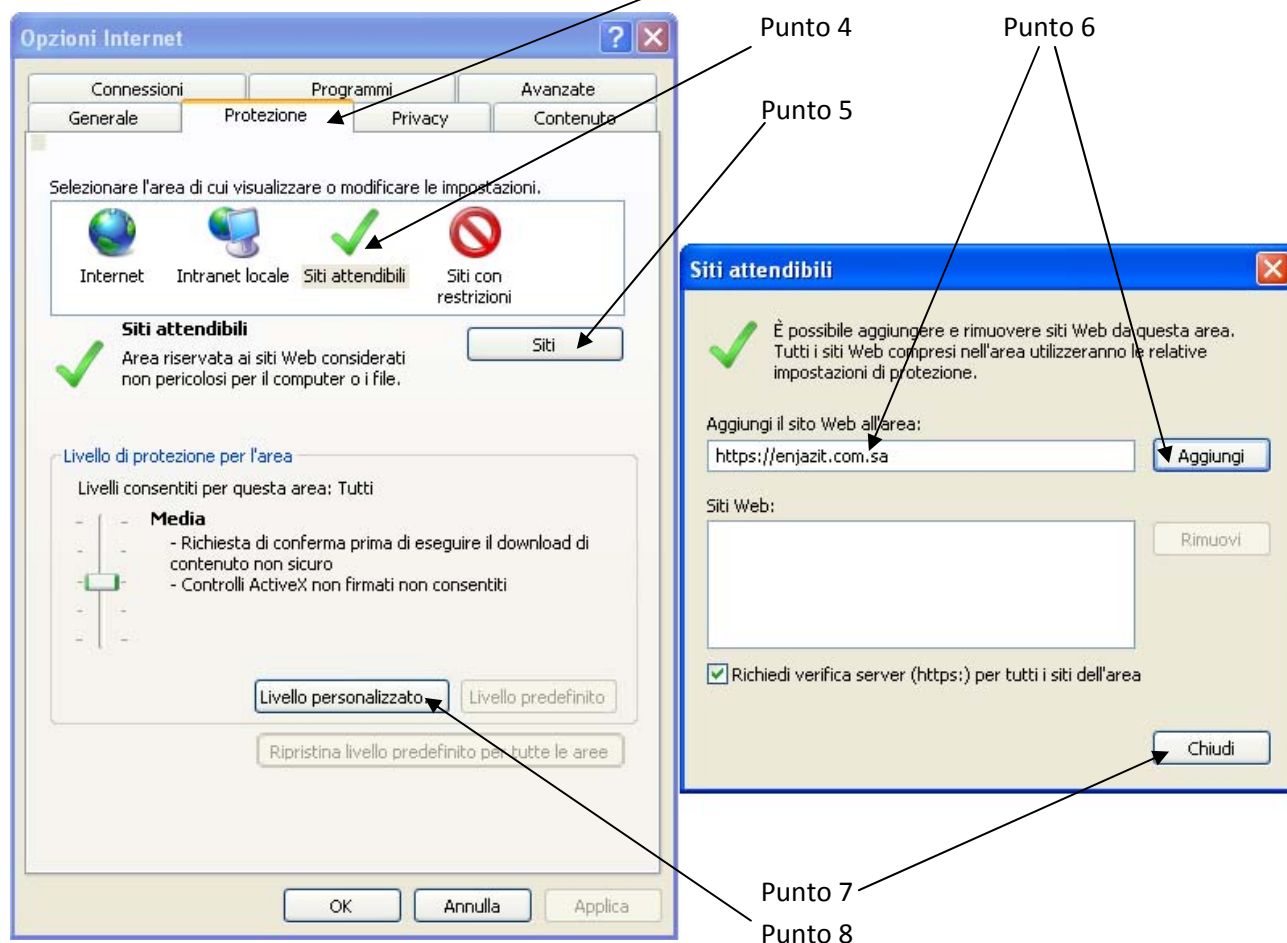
Opzioni Internet

Punto 4

Punto 6

Connessioni
Programmi
Avanzate
Generale
Protezione
Privacy
Contenuto

Punto 5

Selezionare l'area di cui visualizzare o modificare le impostazioni.

Internet
Intranet locale
Siti attendibili
Siti con restrizioni

Siti attendibili
Area riservata ai siti Web considerati non pericolosi per il computer o i file.

Siti

Livello di protezione per l'area
Livelli consentiti per questa area: Tutti

Media
- Richiesta di conferma prima di eseguire il download di contenuto non sicuro
- Controlli ActiveX non firmati non consentiti

Livello personalizzato
Livello predefinito
Ripristina livello predefinito per tutte le aree

OK
Annulla
Applica

Siti attendibili

È possibile aggiungere e rimuovere siti Web da questa area. Tutti i siti Web compresi nell'area utilizzeranno le relative impostazioni di protezione.

Aggiungi il sito Web all'area:
https://enjazit.com.sa
Aggiungi

Siti Web:
Rimuovi

Richiedi verifica server (https:) per tutti i siti dell'area

Chiudi

Punto 7
Punto 8